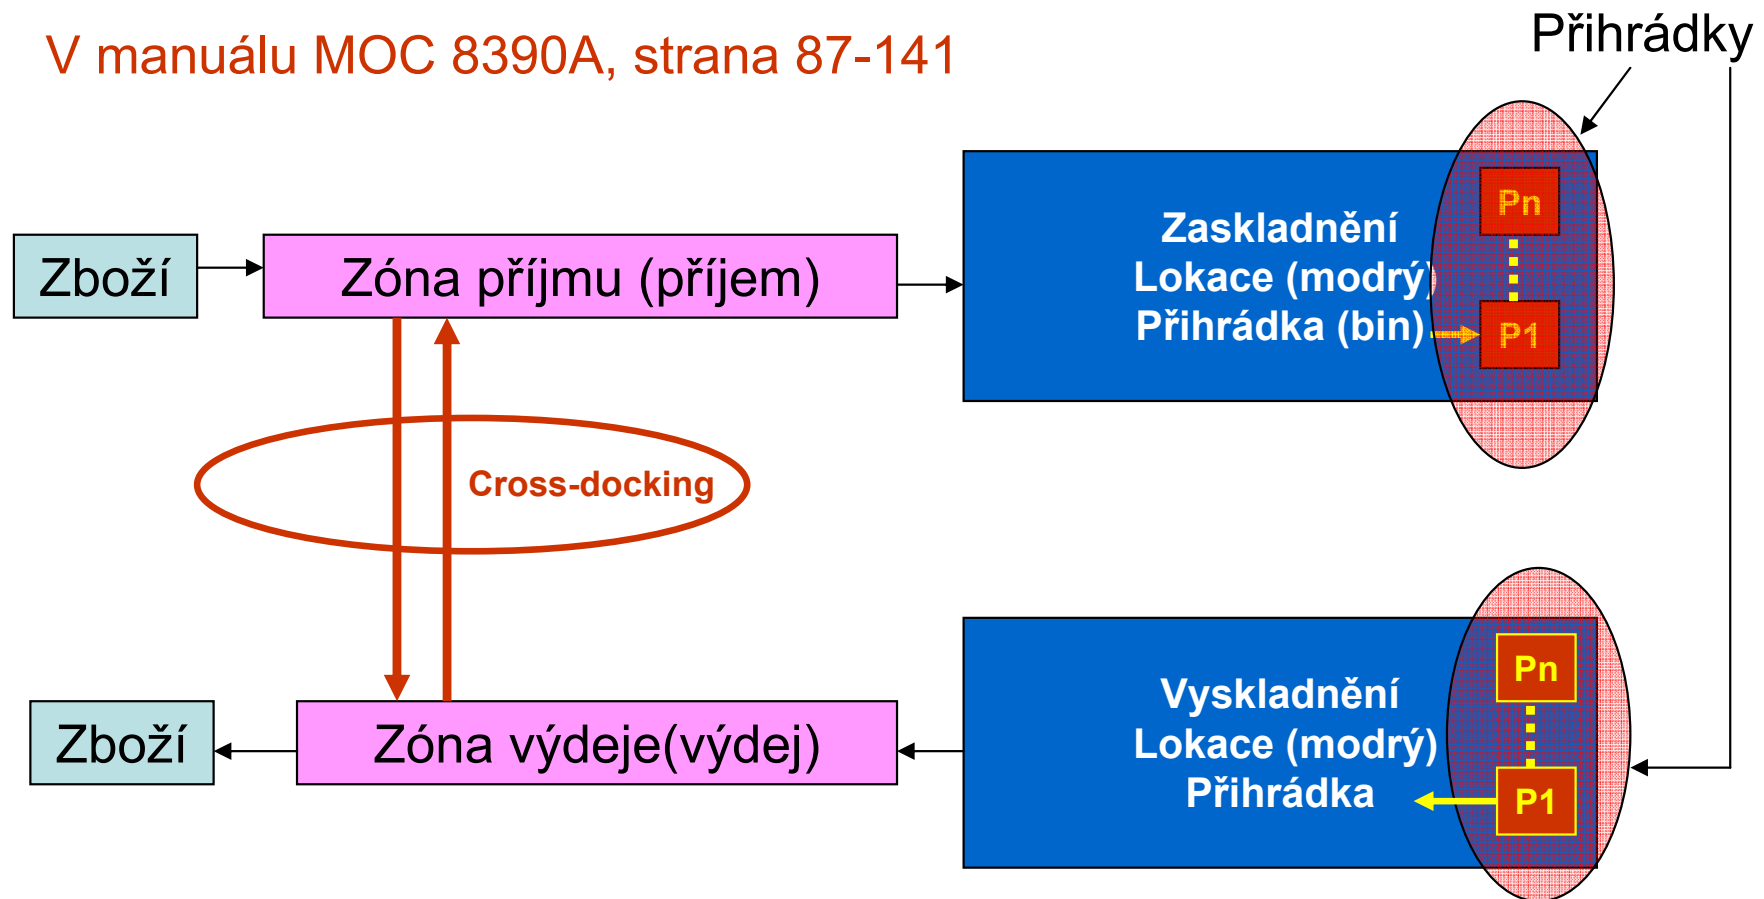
V manuálu MOC 8390A, strana 87-141

Přihrádky

Zboží

Zóna příjmu (příjem)

Zaskladnění
Lokace (modrý)
Přihrádka (bin)

Pn

P1

Cross-docking

Zboží

Zóna výdeje(výdej)

Vyskladnění
Lokace (modrý)
Přihrádka

Pn

P1